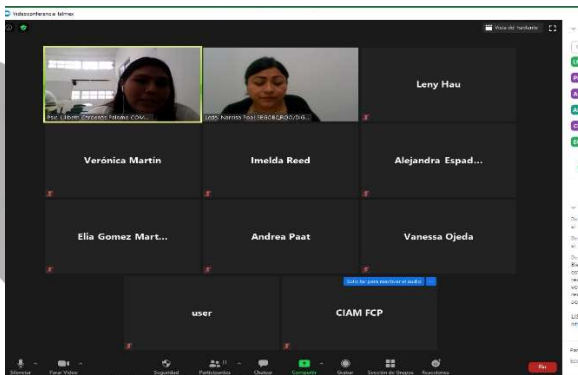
Videoconferencia Telmex

Vista de hablante

Psic. Lilibeth Cervantes Palomo COM...

Lcda. Narcisa Poot SEGOB.QROO/D.G...

Leny Hau

Verónica Martín

Imelda Reed

Alejandra Espad...

Elia Gomez Mart...

Andrea Paat

Vanessa Ojeda

user

Solo for para escuchar el audio

CIAM FCP

Silenciar

Iniciar Video

Seguridad

Participantes

Chatear

Compartir

Grabar

Sección de Grupos

Reacciones

Fin